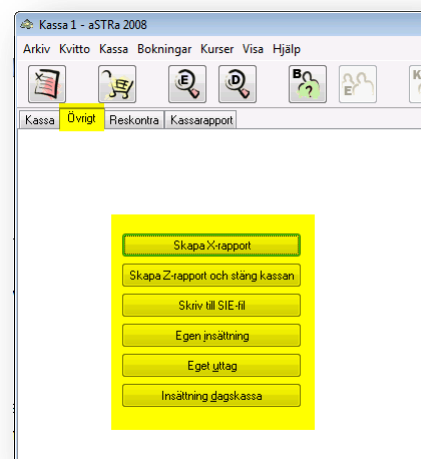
Kassa 1 - aSTRa 2008

Arkiv Kvitto Kassa Bokningar Kurser Visa Hjälp

E D B ? E K

Kassa Övrigt Reskontra Kassarapport

Skapa X-rapport

Skapa Z-rapport och stäng kassan

Skriv till SIE-fil

Egen insättning

Eget uttag

Insättning dagskassa